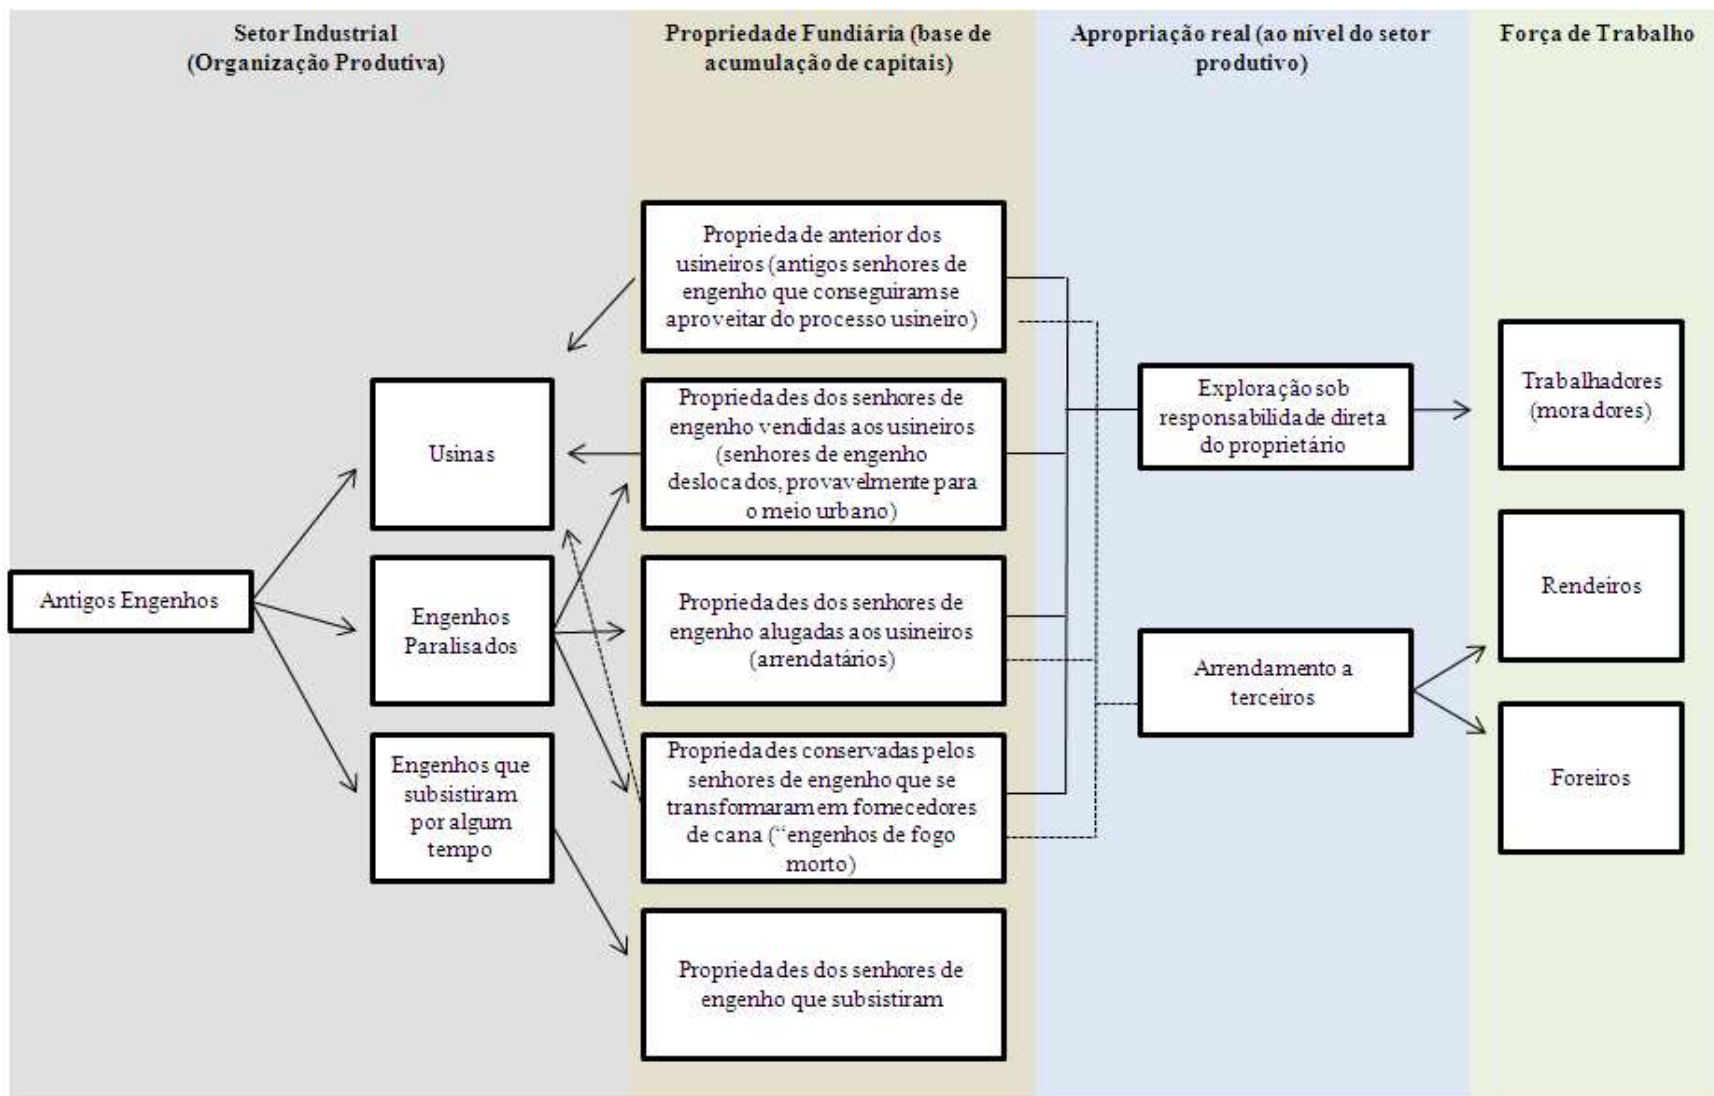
Setor Industrial (Organização Produtiva)

Propriedade Fundiária (base de acumulação de capitais)

Apropriação real (ao nível do setor produtivo)

Força de Trabalho

Antigos Engenhos

Usinas

Engenhos Paralisados

Engenhos que subsistiram por algum tempo

Propriedade anterior dos usineiros (antigos senhores de engenho que conseguiram se aproveitar do processo usineiro)

Propriedades dos senhores de engenho vendidas aos usineiros (senhores de engenho deslocados, provavelmente para o meio urbano)

Propriedades dos senhores de engenho alugadas aos usineiros (arrendatários)

Propriedades conservadas pelos senhores de engenho que se transformaram em fornecedores de cana ("engenhos de fogo morto)

Propriedades dos senhores de engenho que subsistiram

Exploração sob responsabilidade direta do proprietário

Arrendamento a terceiros

Trabalhadores (moradores)

Rendeiros

Foreiros